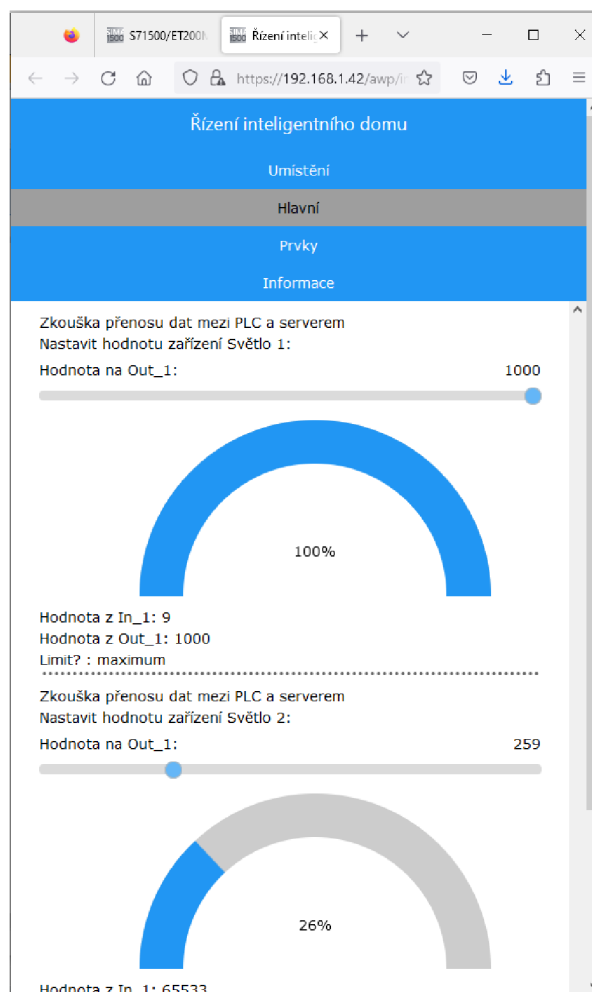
S71500/ET200M
Řízení intelig ×
+
https://192.168.1.42/awp/i

Řízení inteligentního domu

Umístění

Hlavní

Prvky

Informace

Zkouška přenosu dat mezi PLC a serverem
Nastavit hodnotu zařízení Světlo 1:

Hodnota na Out_1: 1000

100%

Hodnota z In_1: 9
Hodnota z Out_1: 1000
Limit? : maximum

Zkouška přenosu dat mezi PLC a serverem
Nastavit hodnotu zařízení Světlo 2:

Hodnota na Out_1: 259

26%

Hodnota z In_1: 65533